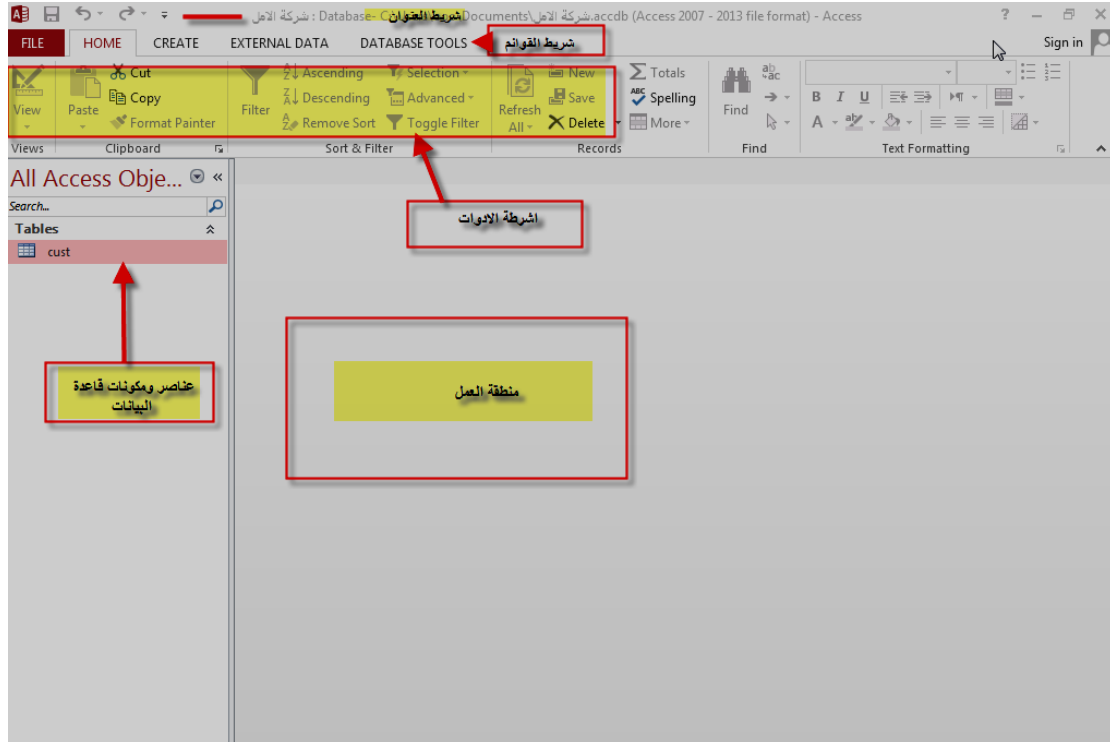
شركة الامل : Database- C شريط العنوان Documents\شركة الامل.accdb (Access 2007 - 2013 file format) - Access

? Sign in

FILE HOME CREATE EXTERNAL DATA DATABASE TOOLS شريط القوائم

View
Views

Paste Cut Copy Format Painter
Clipboard

Filter Ascending Descending Remove Sort Selection Advanced Toggle Filter
Sort & Filter

Refresh All New Save Delete Totals Spelling More
Records

Find
Find

B I U
A
Text Formatting

All Access Obje...

Search...

Tables

cust

اشرطة الادوات

عناصر ومكونات قاعدة البيانات

منطقة العمل